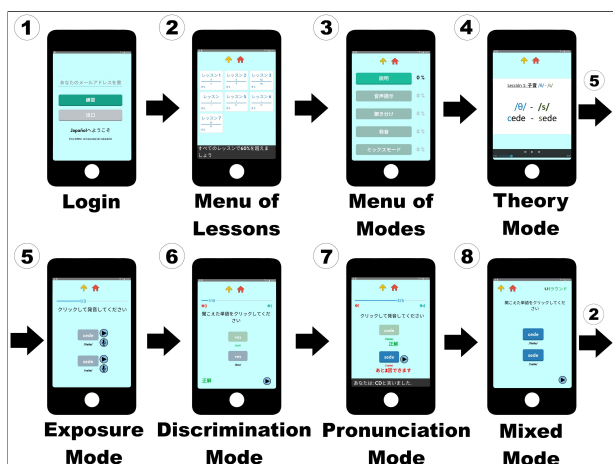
1

あなたのメールアドレスを書

練習

終了

Japaniへようこそ

Login

2

レッスン1
レッスン2
レッスン3
レッスン4
レッスン5
レッスン6
レッスン7

すべてのレッスンで60%を超えましょう

Menu of Lessons

3

説明 0 %
音声提示 0 %
聞き分け 0 %
発音 0 %
ミックスモード 0 %

Menu of Modes

4

session 1: 子音 /θ/ - /s/

/θ/ - /s/

cede - sede

Theory Mode

5

5

クリックして発音してください

cede

sede

Exposure Mode

6

聞こえた単語をクリックしてください

正解

Discrimination Mode

7

クリックして発音してください

cede

正解

sede

あと回できます

あなたは: CDと言いました

Pronunciation Mode

8

1/4 ラウンド

聞こえた単語をクリックしてください

cede

sede

Mixed Mode

2